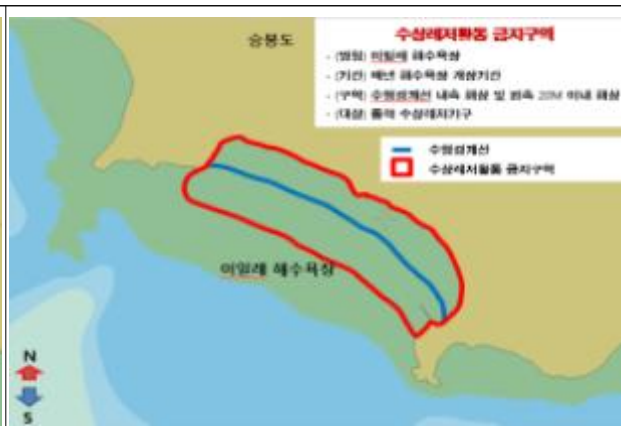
송봉도

수상레저활동 금지구역

- (명칭) 이일레 해수욕장
- (기간) 매년 해수욕장 개장기간
- (구역) 수영경계선 내측 해상 및 외측 20M 이내 해상
- (대상) 동력 수상레저기구

수영경계선
수상레저활동 금지구역

이일레 해수욕장

N
S